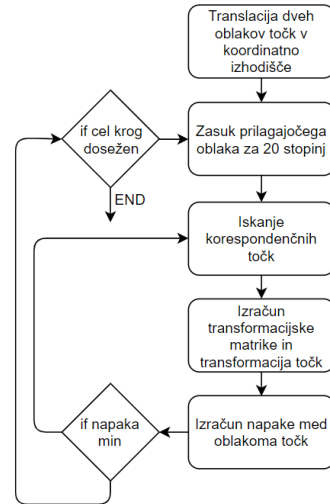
Translacija dveh oblakov točk v koordinatno izhodišče

if cel krog dosežen

Zasuk prilagajočega oblaka za 20 stopinj

END

Iskanje korespondenčnih točk

Izračun transformacijske matrike in transformacija točk

if napaka min

Izračun napake med oblakoma točk